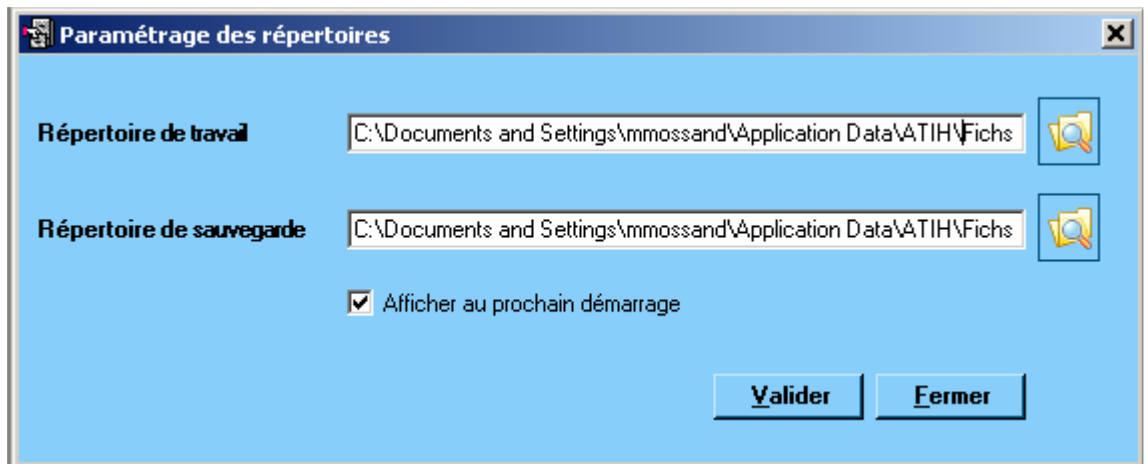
Paramétrage des répertoires

Répertoire de travail
C:\Documents and Settings\mmossand\Application Data\ATIH\Fichs

Répertoire de sauvegarde
C:\Documents and Settings\mmossand\Application Data\ATIH\Fichs

Afficher au prochain démarrage

Valider
Fermer